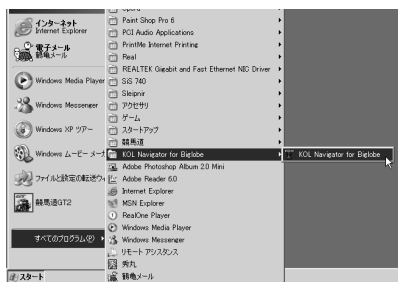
インターネット
Internet Explorer
電子メール
鶴亀メール
Windows Media Player
Windows Messenger
Windows XP ツアー
Windows ムービー メーカー
ファイルと設定の転送ウィザード
競馬道GT2
すべてのプログラム(P)
スタート

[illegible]
Paint Shop Pro 6
PCI Audio Applications
PrintMe Internet Printing
Real
REALTEK Gigabit and Fast Ethernet NIC Driver
SiS 740
Sleipnir
アクセサリ
ゲーム
スタートアップ
競馬道
KOL Navigator for Biglobe
Adobe Photoshop Album 2.0 Mini
Adobe Reader 6.0
Internet Explorer
MSN Explorer
RealOne Player
Windows Media Player
Windows Messenger
リモート アシスタンス
秀丸
鶴亀メール

KOL Navigator for Biglobe